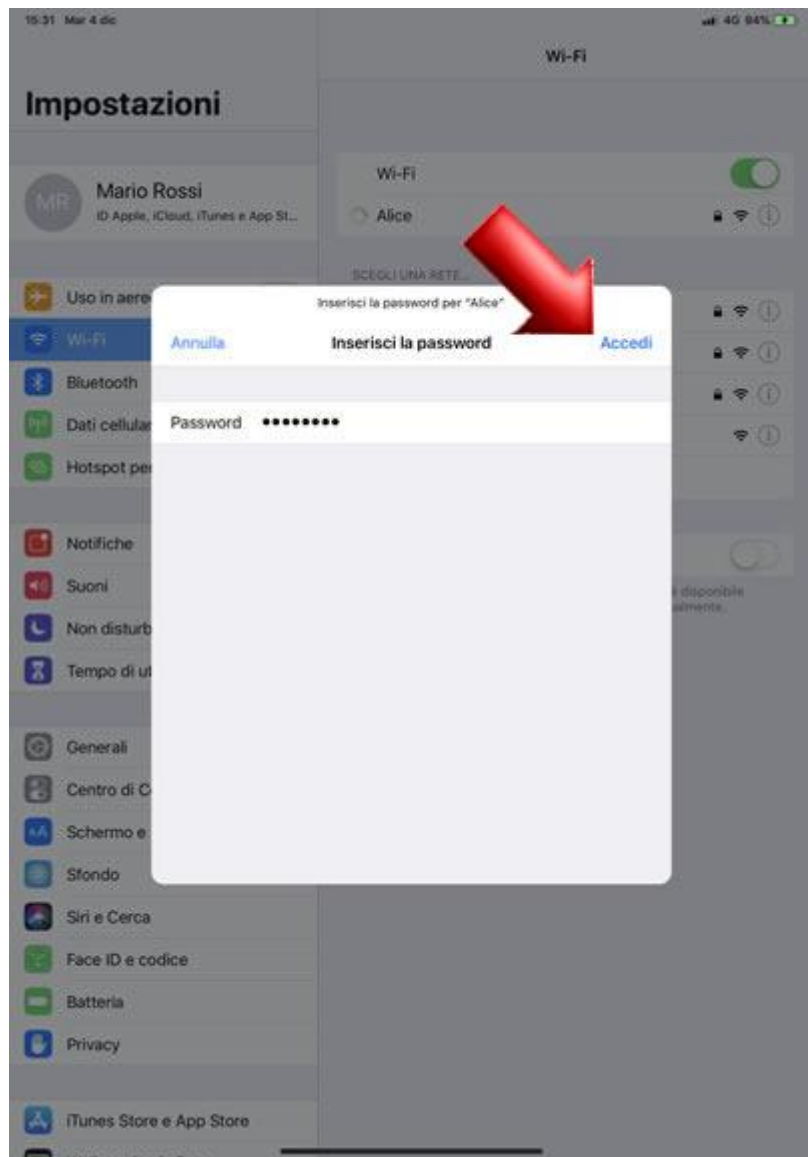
15:31 Mar 4 dic

4G 84%

Wi-Fi

Impostazioni

MR
Mario Rossi
ID Apple, iCloud, iTunes e App St...

Wi-Fi

Alice

SCEGLI UNA RETE...

Uso in aere

Wi-Fi

Bluetooth

Dati cellular

Hotspot per

Notifiche

Suoni

Non disturb

Tempo di ut

Generali

Centro di C

Schermo e

Sfondo

Siri e Cerca

Face ID e codice

Batteria

Privacy

iTunes Store e App Store

Inserisci la password per "Alice"

Annulla

Inserisci la password

Accedi

Password ••••••••

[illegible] disponibile
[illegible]almente.